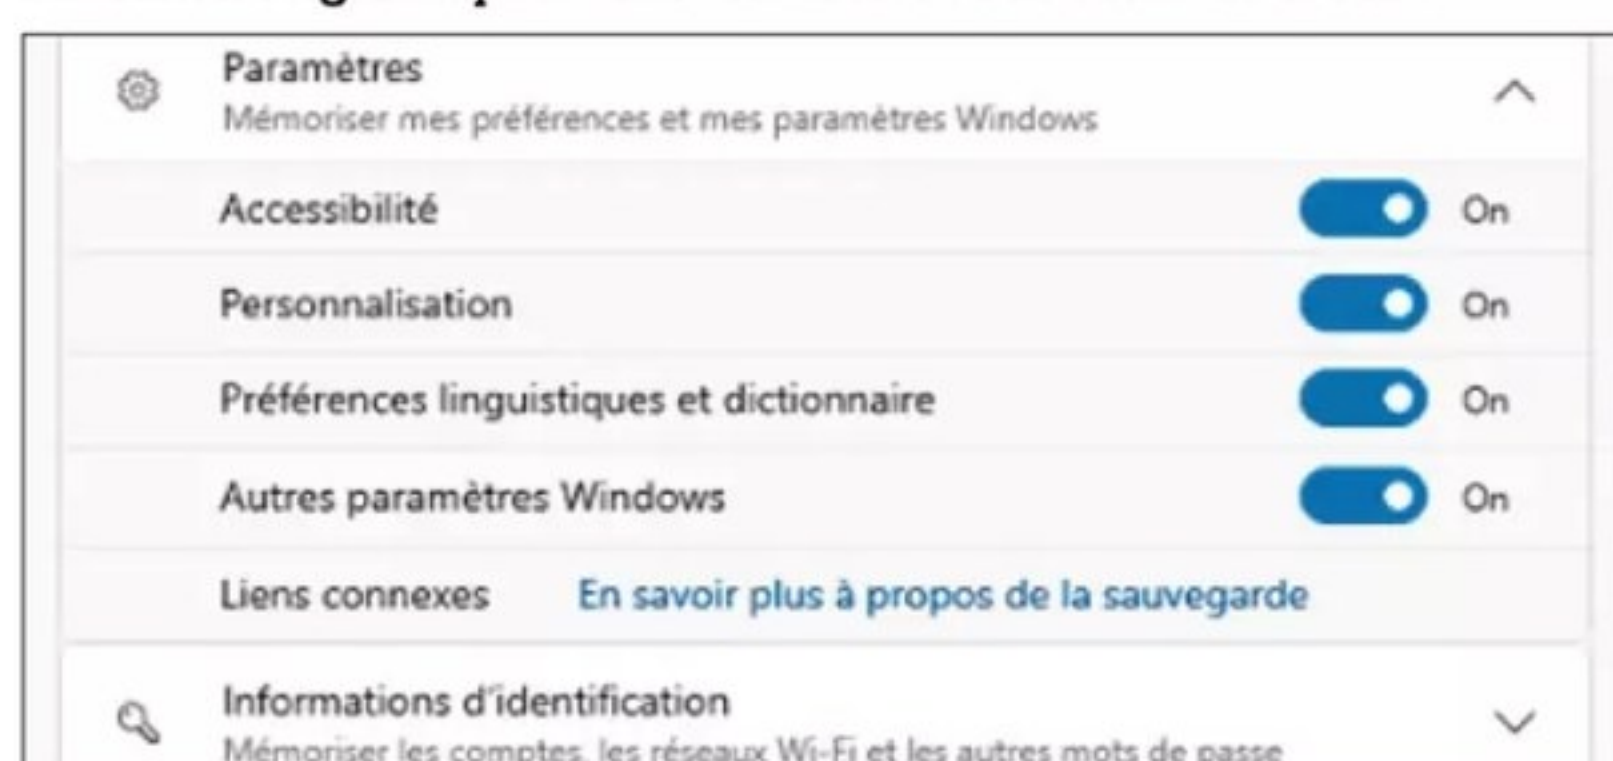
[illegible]

Paramètres
Mémoriser mes préférences et mes paramètres Windows

Accessibilité On

Personnalisation On

Préférences linguistiques et dictionnaire On

Autres paramètres Windows On

Liens connexes En savoir plus à propos de la sauvegarde

Informations d'identification
Mémoriser les comptes, les réseaux Wi-Fi et les autres mots de passe